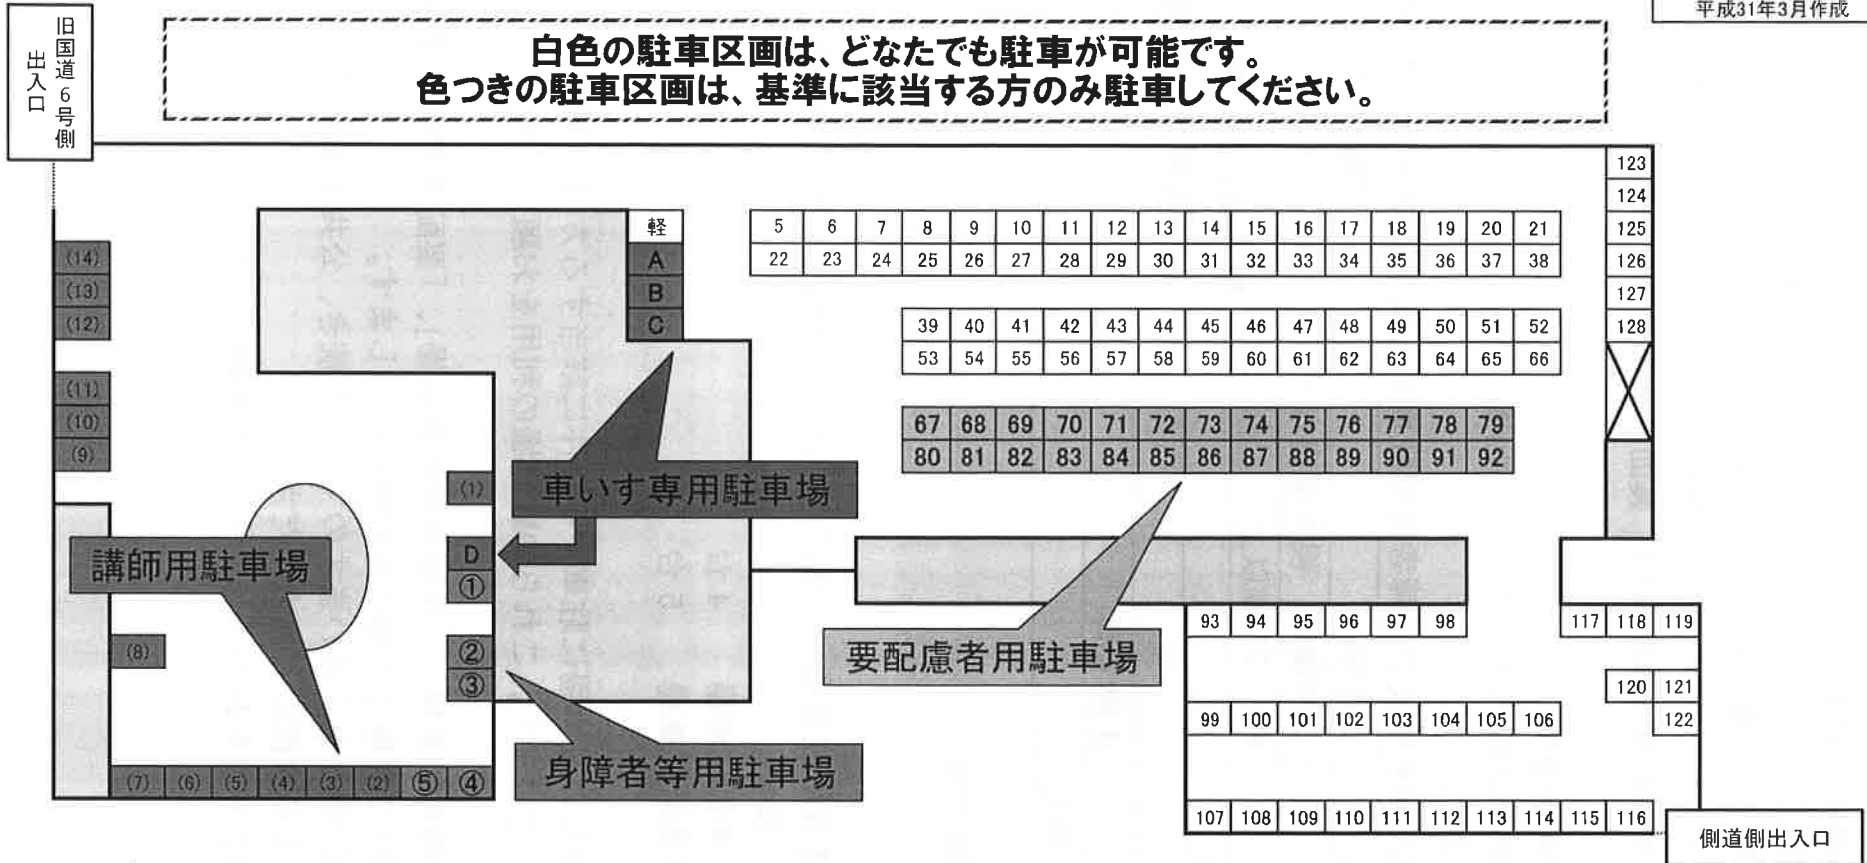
平成31年3月作成

旧国道6号側出入口

白色の駐車区画は、どなたでも駐車が可能です。
色つきの駐車区画は、基準に該当する方のみ駐車してください。

軽
A
B
C

| 5 | 6 | 7 | 8 | 9 | 10 | 11 | 12 | 13 | 14 | 15 | 16 | 17 | 18 | 19 | 20 | 21 |
|---|---|---|---|---|---|---|---|---|---|---|---|---|---|---|---|---|
| 22 | 23 | 24 | 25 | 26 | 27 | 28 | 29 | 30 | 31 | 32 | 33 | 34 | 35 | 36 | 37 | 38 |

| 39 | 40 | 41 | 42 | 43 | 44 | 45 | 46 | 47 | 48 | 49 | 50 | 51 | 52 |
|---|---|---|---|---|---|---|---|---|---|---|---|---|---|
| 53 | 54 | 55 | 56 | 57 | 58 | 59 | 60 | 61 | 62 | 63 | 64 | 65 | 66 |

| 67 | 68 | 69 | 70 | 71 | 72 | 73 | 74 | 75 | 76 | 77 | 78 | 79 |
|---|---|---|---|---|---|---|---|---|---|---|---|---|
| 80 | 81 | 82 | 83 | 84 | 85 | 86 | 87 | 88 | 89 | 90 | 91 | 92 |

123
124
125
126
127
128

(14)
(13)
(12)
(11)
(10)
(9)

(1)
車いす専用駐車場
D
①
講師用駐車場
(8)
②
③
要配慮者用駐車場
身障者等用駐車場

(7) (6) (5) (4) (3) (2) ⑤ ④

| 93 | 94 | 95 | 96 | 97 | 98 |
|---|---|---|---|---|---|

117 118 119
120 121
122

| 99 | 100 | 101 | 102 | 103 | 104 | 105 | 106 |
|---|---|---|---|---|---|---|---|

| 107 | 108 | 109 | 110 | 111 | 112 | 113 | 114 | 115 | 116 |
|---|---|---|---|---|---|---|---|---|---|

側道側出入口